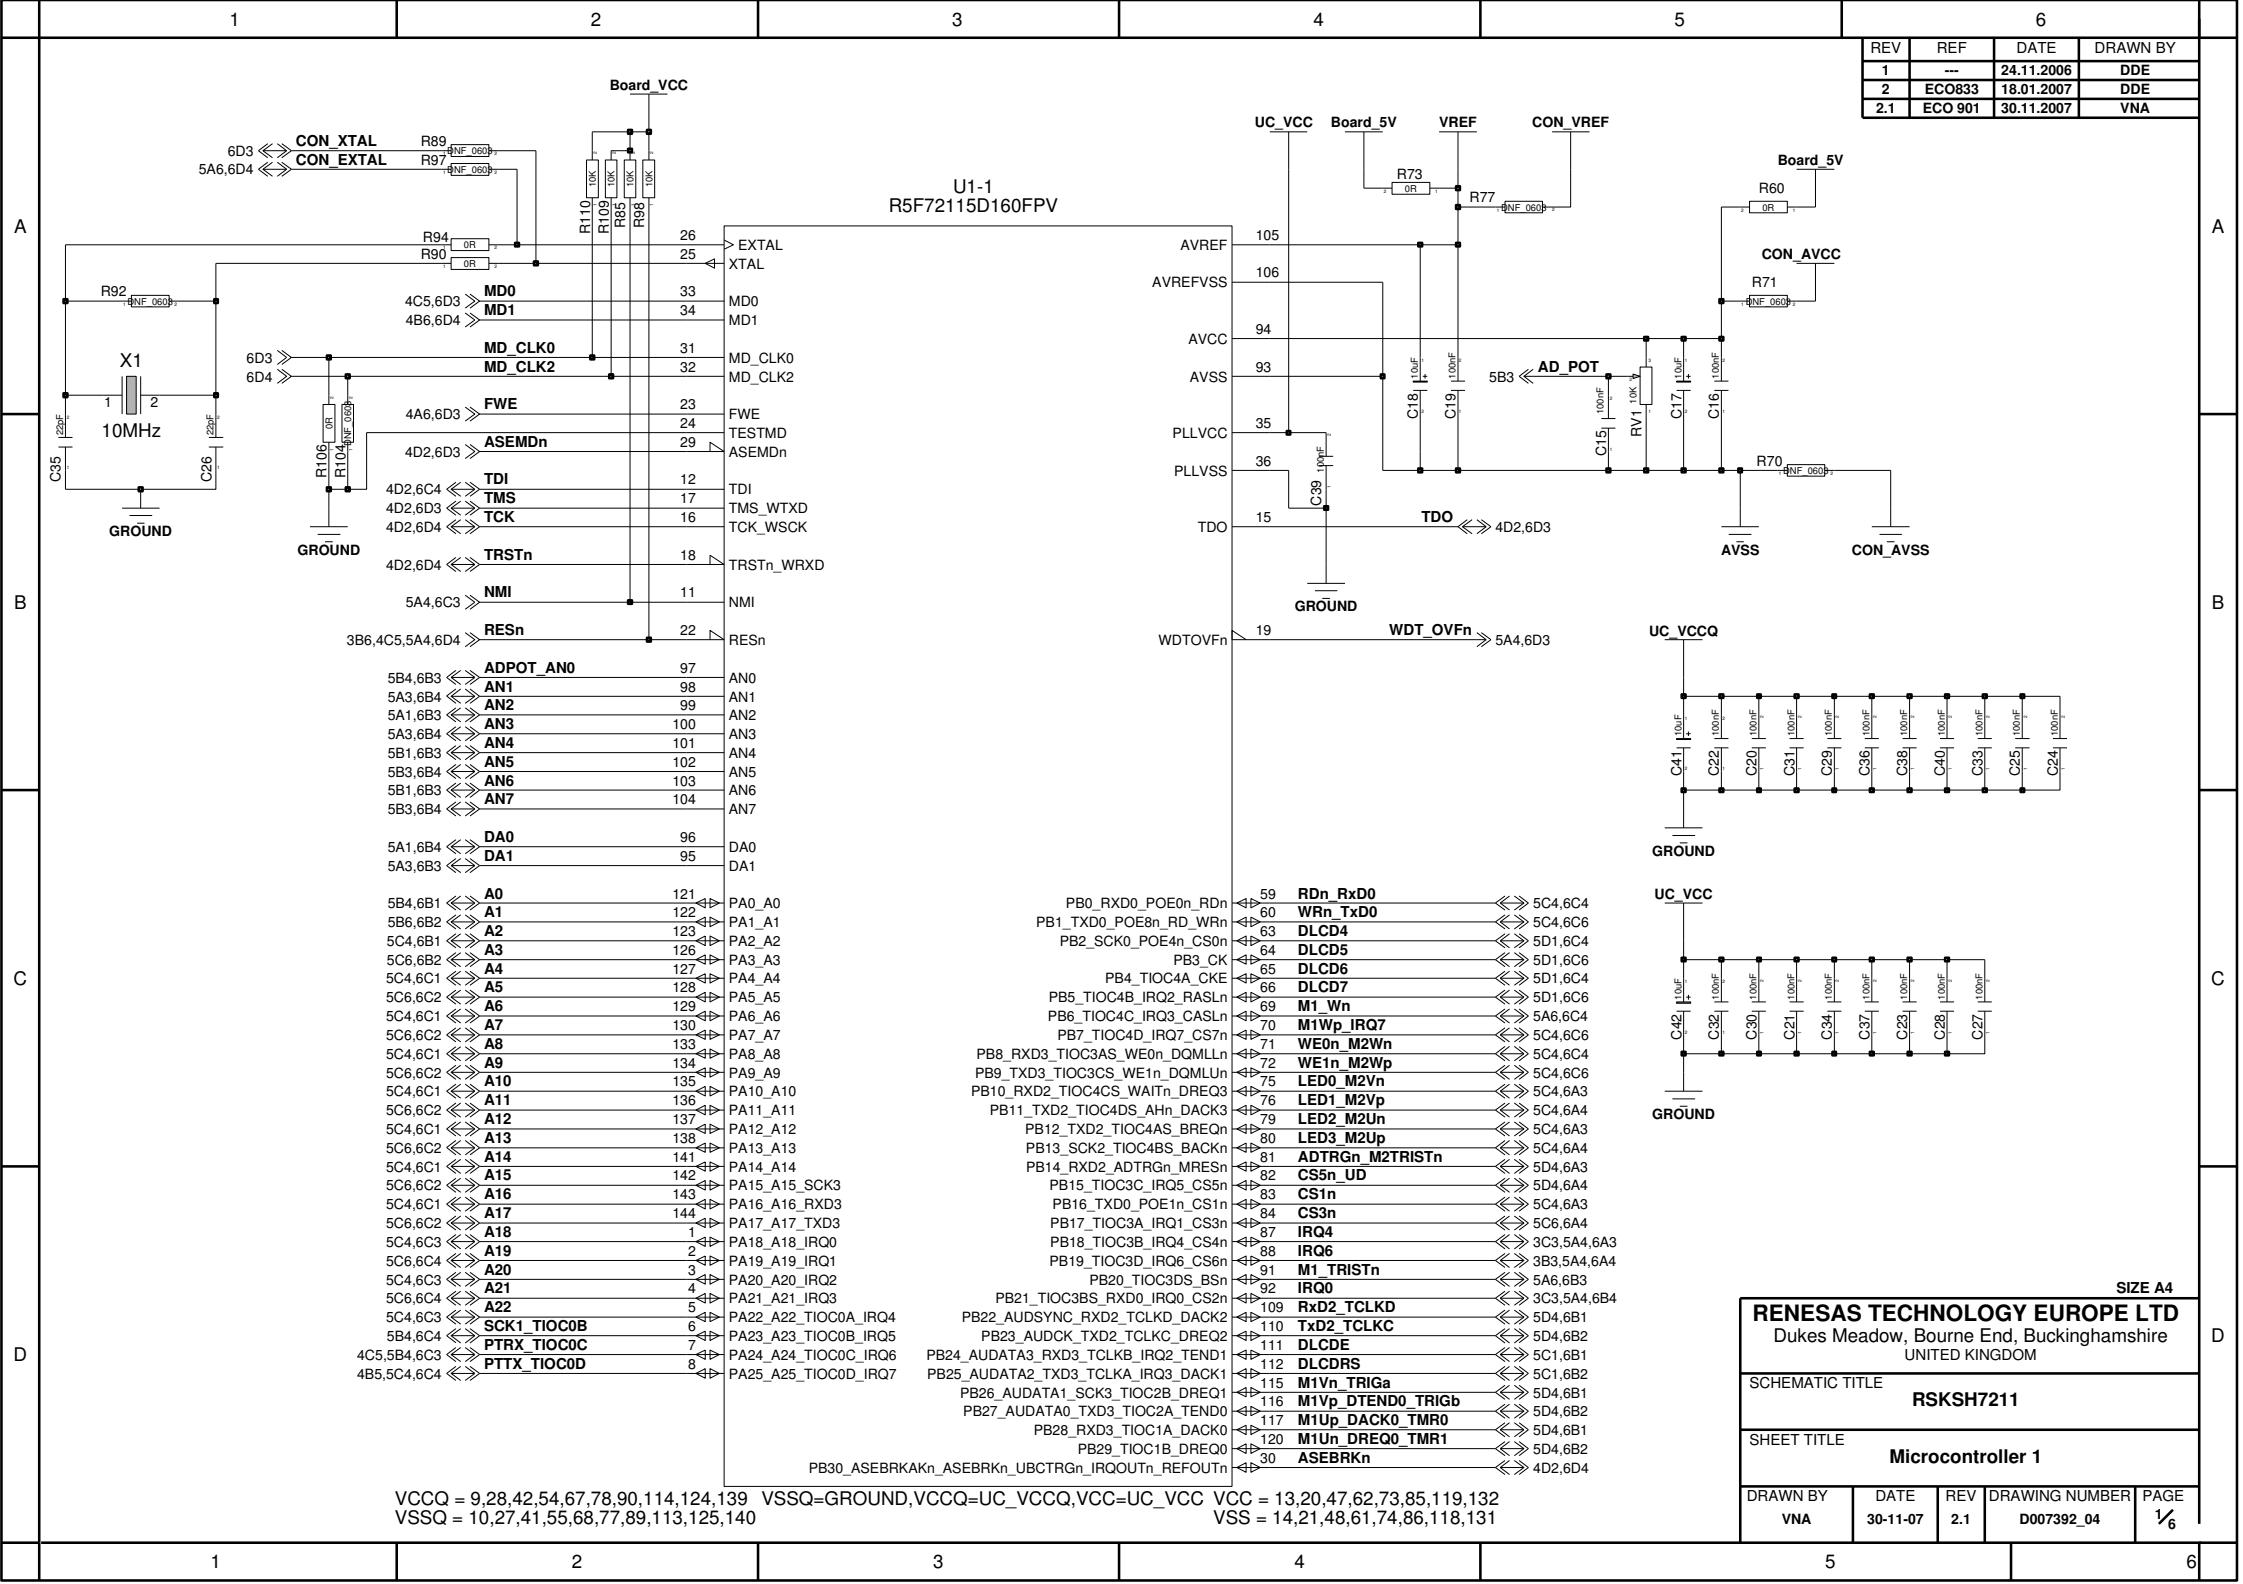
1 2 3 4 5 6

| REV | REF | DATE | DRAWN BY |
|---|---|---|---|
| 1 | --- | 24.11.2006 | DDE |
| 2 | ECO833 | 18.01.2007 | DDE |
| 2.1 | ECO 901 | 30.11.2007 | VNA |

A

Board_VCC

6D3 CON_XTAL R89 NF_0603
5A6,6D4 CON_EXTAL R97 NF_0603

R110 10K R109 10K R85 10K R98 10K

U1-1
R5F72115D160FPV

UC_VCC Board_5V VREF CON_VREF
R73 0R
R77 NF_0603
Board_5V
R60 0R
CON_AVCC
R71 NF_0603

R94 0R 26 EXTAL
R90 0R 25 XTAL
R92 NF_0603
4C5,6D3 MD0 33 MD0
4B6,6D4 MD1 34 MD1
X1
1 2
10MHz
6D3 MD_CLK0 31 MD_CLK0
6D4 MD_CLK2 32 MD_CLK2
C35 22pF C26 22pF
4A6,6D3 FWE 23 FWE
24 TESTMD
R106 0R R104 NF_0603
4D2,6D3 ASEMDn 29 ASEMDn
4D2,6C4 TDI 12 TDI
4D2,6D3 TMS 17 TMS_WTXD
4D2,6D4 TCK 16 TCK_WSCK
GROUND GROUND
4D2,6D4 TRSTn 18 TRSTn_WRXD
5A4,6C3 NMI 11 NMI
3B6,4C5,5A4,6D4 RESn 22 RESn

AVREF 105
AVREFVSS 106
AVCC 94
AVSS 93
C18 10uF C19 100nF
5B3 AD_POT
C15 100nF RV1 10K C17 10uF C16 100nF
PLLVCC 35
PLLVSS 36
C39 100nF
R70 NF_0603
TDO 15 TDO 4D2,6D3
GROUND
AVSS CON_AVSS
WDTOVFn 19 WDT_OVFn 5A4,6D3

UC_VCCQ
C41 10uF C22 100nF C20 100nF C31 100nF C29 100nF C36 100nF C38 100nF C40 100nF C33 100nF C25 100nF C24 100nF
GROUND

B

5B4,6B3 ADPOT_AN0 97 AN0
5A3,6B4 AN1 98 AN1
5A1,6B3 AN2 99 AN2
5A3,6B4 AN3 100 AN3
5B1,6B3 AN4 101 AN4
5B3,6B4 AN5 102 AN5
5B1,6B3 AN6 103 AN6
5B3,6B4 AN7 104 AN7

5A1,6B4 DA0 96 DA0
5A3,6B3 DA1 95 DA1

UC_VCC
C42 10uF C32 100nF C30 100nF C21 100nF C34 100nF C37 100nF C23 100nF C28 100nF C27 100nF
GROUND

C

5B4,6B1 A0 121 PA0_A0
5B6,6B2 A1 122 PA1_A1
5C4,6B1 A2 123 PA2_A2
5C6,6B2 A3 126 PA3_A3
5C4,6C1 A4 127 PA4_A4
5C6,6C2 A5 128 PA5_A5
5C4,6C1 A6 129 PA6_A6
5C6,6C2 A7 130 PA7_A7
5C4,6C1 A8 133 PA8_A8
5C6,6C2 A9 134 PA9_A9
5C4,6C1 A10 135 PA10_A10
5C6,6C2 A11 136 PA11_A11
5C4,6C1 A12 137 PA12_A12
5C6,6C2 A13 138 PA13_A13
5C4,6C1 A14 141 PA14_A14
5C6,6C2 A15 142 PA15_A15_SCK3
5C4,6C1 A16 143 PA16_A16_RXD3
5C6,6C2 A17 144 PA17_A17_TXD3
5C4,6C3 A18 1 PA18_A18_IRQ0
5C6,6C4 A19 2 PA19_A19_IRQ1
5C4,6C3 A20 3 PA20_A20_IRQ2
5C6,6C4 A21 4 PA21_A21_IRQ3
5C4,6C3 A22 5 PA22_A22_TIOC0A_IRQ4
5B4,6C4 SCK1_TIOC0B 6 PA23_A23_TIOC0B_IRQ5
4C5,5B4,6C3 PTRX_TIOC0C 7 PA24_A24_TIOC0C_IRQ6
4B5,5C4,6C4 PTTX_TIOC0D 8 PA25_A25_TIOC0D_IRQ7

PB0_RXD0_POE0n_RDn 59 RDn_RxD0 5C4,6C4
PB1_TXD0_POE8n_RD_WRn 60 WRn_TxD0 5C4,6C6
PB2_SCK0_POE4n_CS0n 63 DLCD4 5D1,6C4
PB3_CK 64 DLCD5 5D1,6C6
PB4_TIOC4A_CKE 65 DLCD6 5D1,6C4
PB5_TIOC4B_IRQ2_RASLn 66 DLCD7 5D1,6C6
PB6_TIOC4C_IRQ3_CASLn 69 M1_Wn 5A6,6C4
PB7_TIOC4D_IRQ7_CS7n 70 M1Wp_IRQ7 5C4,6C6
PB8_RXD3_TIOC3AS_WE0n_DQMLLn 71 WE0n_M2Wn 5C4,6C4
PB9_TXD3_TIOC3CS_WE1n_DQMLUn 72 WE1n_M2Wp 5C4,6C6
PB10_RXD2_TIOC4CS_WAITn_DREQ3 75 LED0_M2Vn 5C4,6A3
PB11_TXD2_TIOC4DS_AHn_DACK3 76 LED1_M2Vp 5C4,6A4
PB12_TXD2_TIOC4AS_BREQn 79 LED2_M2Un 5C4,6A3
PB13_SCK2_TIOC4BS_BACKn 80 LED3_M2Up 5C4,6A4
PB14_RXD2_ADTRGn_MRESn 81 ADTRGn_M2TRISTn 5D4,6A3
PB15_TIOC3C_IRQ5_CS5n 82 CS5n_UD 5D4,6A4
PB16_TXD0_POE1n_CS1n 83 CS1n 5C4,6A3
PB17_TIOC3A_IRQ1_CS3n 84 CS3n 5C6,6A4
PB18_TIOC3B_IRQ4_CS4n 87 IRQ4 3C3,5A4,6A3
PB19_TIOC3D_IRQ6_CS6n 88 IRQ6 3B3,5A4,6A4
PB20_TIOC3DS_BSn 91 M1_TRISTn 5A6,6B3
PB21_TIOC3BS_RXD0_IRQ0_CS2n 92 IRQ0 3C3,5A4,6B4
PB22_AUDSYNC_RXD2_TCLKD_DACK2 109 RxD2_TCLKD 5D4,6B1
PB23_AUDCK_TXD2_TCLKC_DREQ2 110 TxD2_TCLKC 5D4,6B2
PB24_AUDATA3_RXD3_TCLKB_IRQ2_TEND1 111 DLCDE 5C1,6B1
PB25_AUDATA2_TXD3_TCLKA_IRQ3_DACK1 112 DLCDRS 5C1,6B2
PB26_AUDATA1_SCK3_TIOC2B_DREQ1 115 M1Vn_TRIGa 5D4,6B1
PB27_AUDATA0_TXD3_TIOC2A_TEND0 116 M1Vp_DTEND0_TRIGb 5D4,6B2
PB28_RXD3_TIOC1A_DACK0 117 M1Up_DACK0_TMR0 5D4,6B1
PB29_TIOC1B_DREQ0 120 M1Un_DREQ0_TMR1 5D4,6B2
PB30_ASEBRKAKn_ASEBRKn_UBCTRGn_IRQOUTn_REFOUTn 30 ASEBRKn 4D2,6D4

D

VCCQ = 9,28,42,54,67,78,90,114,124,139 VSSQ=GROUND,VCCQ=UC_VCCQ,VCC=UC_VCC VCC = 13,20,47,62,73,85,119,132
VSSQ = 10,27,41,55,68,77,89,113,125,140 VSS = 14,21,48,61,74,86,118,131

SIZE A4
RENESAS TECHNOLOGY EUROPE LTD
Dukes Meadow, Bourne End, Buckinghamshire
UNITED KINGDOM
SCHEMATIC TITLE
RSKSH7211
SHEET TITLE
Microcontroller 1

| DRAWN BY | DATE | REV | DRAWING NUMBER | PAGE |
|---|---|---|---|---|
| VNA | 30-11-07 | 2.1 | D007392_04 | 1/6 |

1 2 3 4 5 6